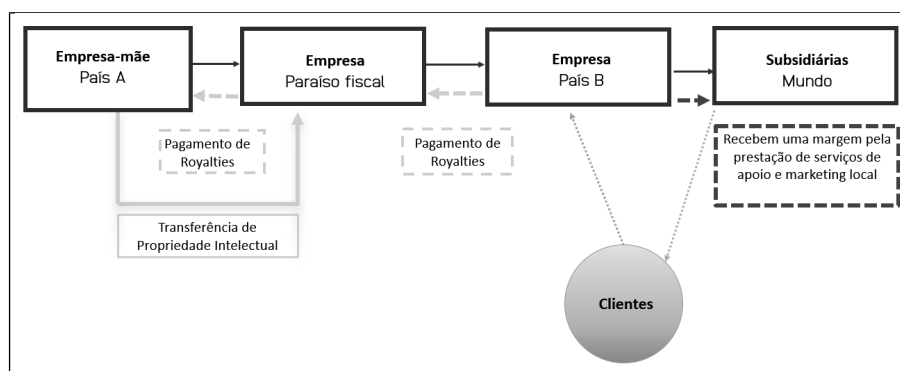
Empresa-mãe
País A

Empresa
Paraíso fiscal

Empresa
País B

Subsidiárias
Mundo

Pagamento de Royalties

Pagamento de Royalties

Recebem uma margem pela prestação de serviços de apoio e marketing local

Transferência de Propriedade Intelectual

Clientes